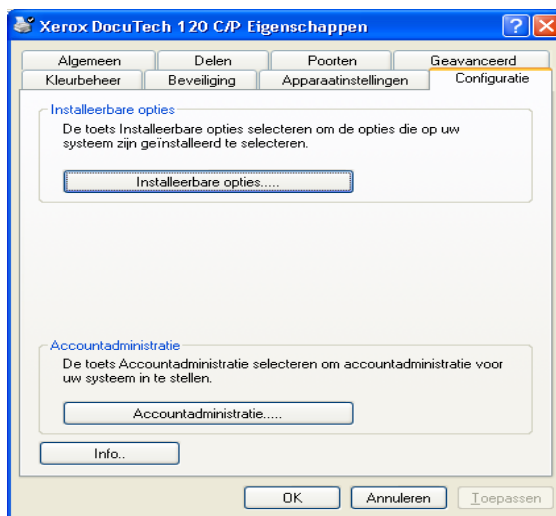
Xerox DocuTech 120 C/P Eigenschappen

?

×

Algemeen
Delen
Poorten
Geavanceerd
Kleurbeheer
Beveiliging
Apparaatinstellingen
Configuratie

Installeerbare opties

De toets Installeerbare opties selecteren om de opties die op uw systeem zijn geïnstalleerd te selecteren.

Installeerbare opties.....

Accountadministratie

De toets Accountadministratie selecteren om accountadministratie voor uw systeem in te stellen.

Accountadministratie.....

Info..

OK
Annuleren
Toepassen